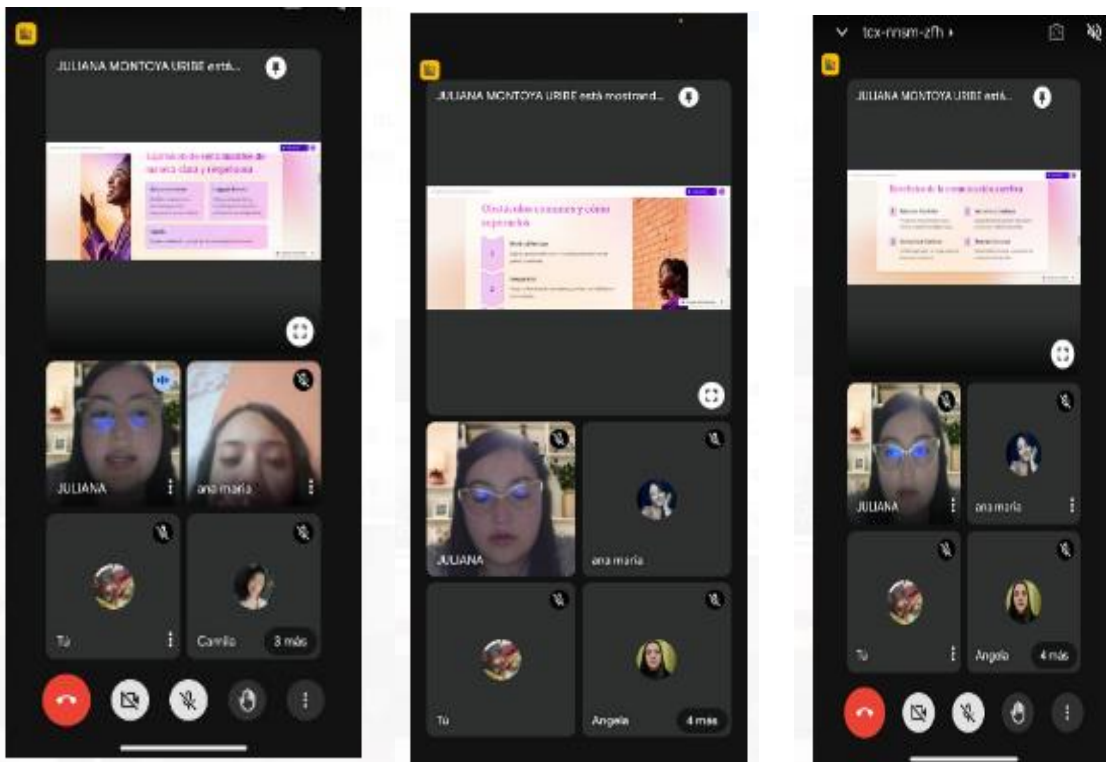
JULIANA MONTOYA URIBE está...

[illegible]

JULIANA

ana maria

Tú

Camila

3 más

JULIANA MONTOYA URIBE está mostrand...

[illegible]

JULIANA

ana maria

Tú

Angela

4 más

tcx-nnsm-zfh

JULIANA MONTOYA URIBE está...

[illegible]

JULIANA

ana maria

Tú

Angela

4 más